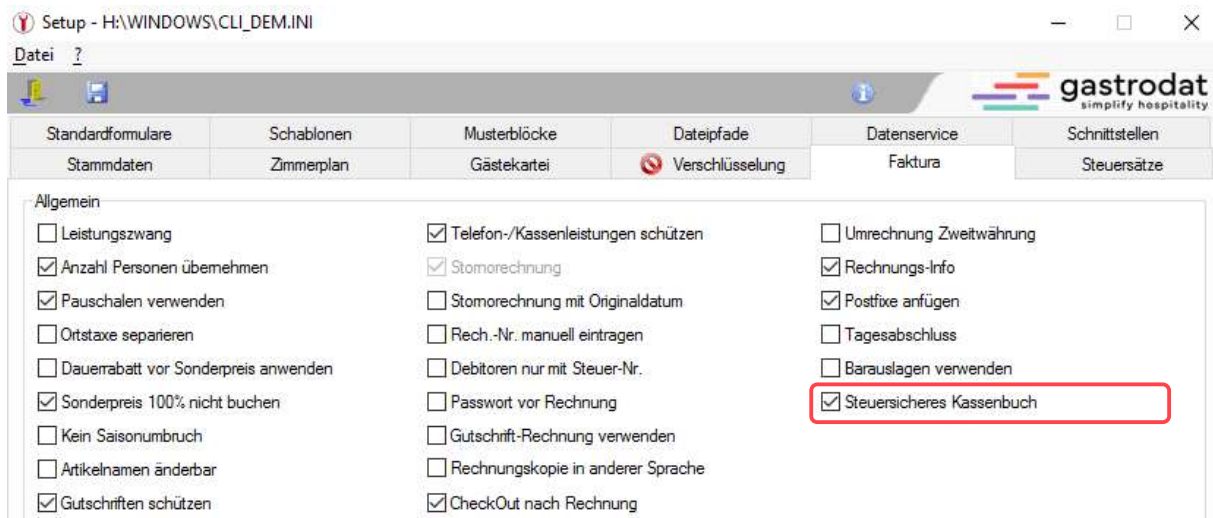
Setup - H:\WINDOWS\CLI_DEM.INI

Datei ?

gastrodat
simplify hospitality

| Standardformulare | Schablonen | Musterblöcke | Dateipfade | Datenservice | Schnittstellen |
|---|---|---|---|---|---|
| Stammdaten | Zimmerplan | Gästekartei | Verschlüsselung | Faktura | Steuersätze |

Allgemein

☐ Leistungszwang
☑ Anzahl Personen übernehmen
☑ Pauschalen verwenden
☐ Ortstaxe separieren
☐ Dauerrabatt vor Sonderpreis anwenden
☑ Sonderpreis 100% nicht buchen
☐ Kein Saisonumbruch
☐ Artikelnamen änderbar
☑ Gutschriften schützen

☑ Telefon-/Kassenleistungen schützen
☑ Stornorechnung
☐ Stornorechnung mit Originaldatum
☐ Rech.-Nr. manuell eintragen
☐ Debitoren nur mit Steuer-Nr.
☐ Passwort vor Rechnung
☐ Gutschrift-Rechnung verwenden
☐ Rechnungskopie in anderer Sprache
☑ CheckOut nach Rechnung

☐ Umrechnung Zweitwährung
☑ Rechnungs-Info
☑ Postfixe anfügen
☐ Tagesabschluss
☐ Barauslagen verwenden
☑ Steuersicheres Kassenbuch